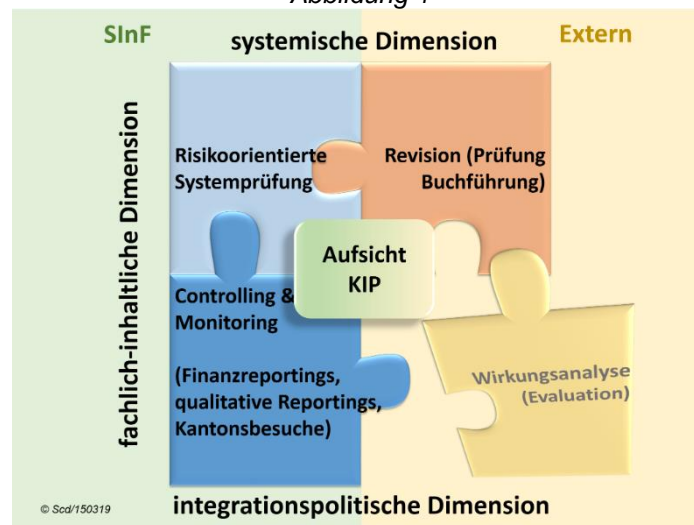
Abbildung 1

SInF

systemische Dimension

Extern

fachlich-inhaltliche Dimension

Risikoorientierte Systemprüfung

Revision (Prüfung Buchführung)

Aufsicht KIP

Controlling & Monitoring

(Finanzreportings, qualitative Reportings, Kantonsbesuche)

Wirkungsanalyse (Evaluation)

© Scd/150319

integrationspolitische Dimension